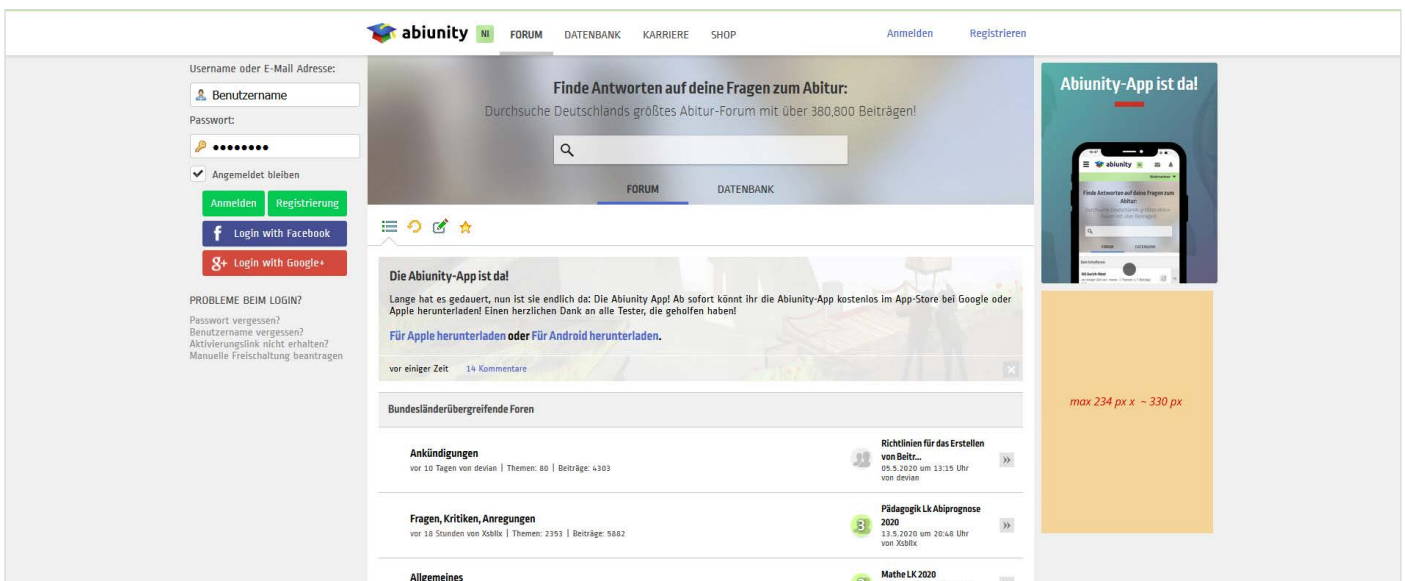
abiunity NI FORUM DATENBANK KARRIERE SHOP Anmelden Registrieren

Username oder E-Mail Adresse:
Benutzername
Passwort:
••••••••
Angemeldet bleiben
Anmelden Registrierung
Login with Facebook
Login with Google+

PROBLEME BEIM LOGIN?
Passwort vergessen?
Benutzername vergessen?
Aktivierungslink nicht erhalten?
Manuelle Freischaltung beantragen

Finde Antworten auf deine Fragen zum Abitur:
Durchsuche Deutschlands größtes Abitur-Forum mit über 380,800 Beiträgen!

FORUM DATENBANK

Die Abiunity-App ist da!
Lange hat es gedauert, nun ist sie endlich da: Die Abiunity App! Ab sofort könnt ihr die Abiunity-App kostenlos im App-Store bei Google oder Apple herunterladen! Einen herzlichen Dank an alle Tester, die geholfen haben!

Für Apple herunterladen oder Für Android herunterladen.

vor einiger Zeit 14 Kommentare

Bundesländerübergreifende Foren

Ankündigungen
vor 10 Tagen von devian | Themen: 80 | Beiträge: 4303
Richtlinien für das Erstellen von Beitr...
05.5.2020 um 13:15 Uhr von devian

Fragen, Kritiken, Anregungen
vor 18 Stunden von Xsblix | Themen: 2353 | Beiträge: 5882
3
Pädagogik Lk Abiprognose 2020
13.5.2020 um 20:48 Uhr von Xsblix

Allgemeines
Mathe LK 2020

Abiunity-App ist da!
Finde Antworten auf deine Fragen zum Abitur:
FORUM DATENBANK

max 234 px x ~ 330 px